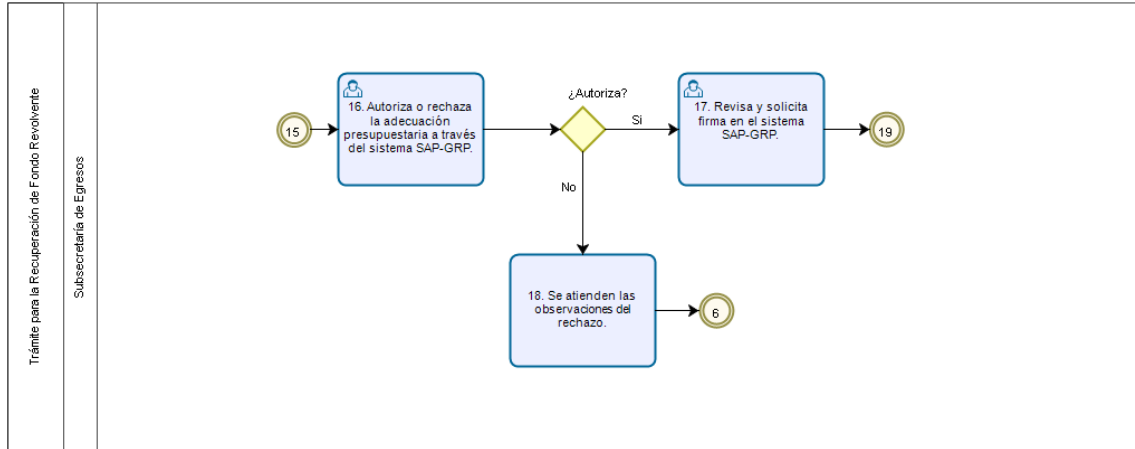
Trámite para la Recuperación de Fondo Revolvente

Subsecretaría de Egresos

15

16. Autoriza o rechaza la adecuación presupuestaria a través del sistema SAP-GRP.

¿Autoriza?

Si

17. Revisa y solicita firma en el sistema SAP-GRP.

19

No

18. Se atienden las observaciones del rechazo.

6